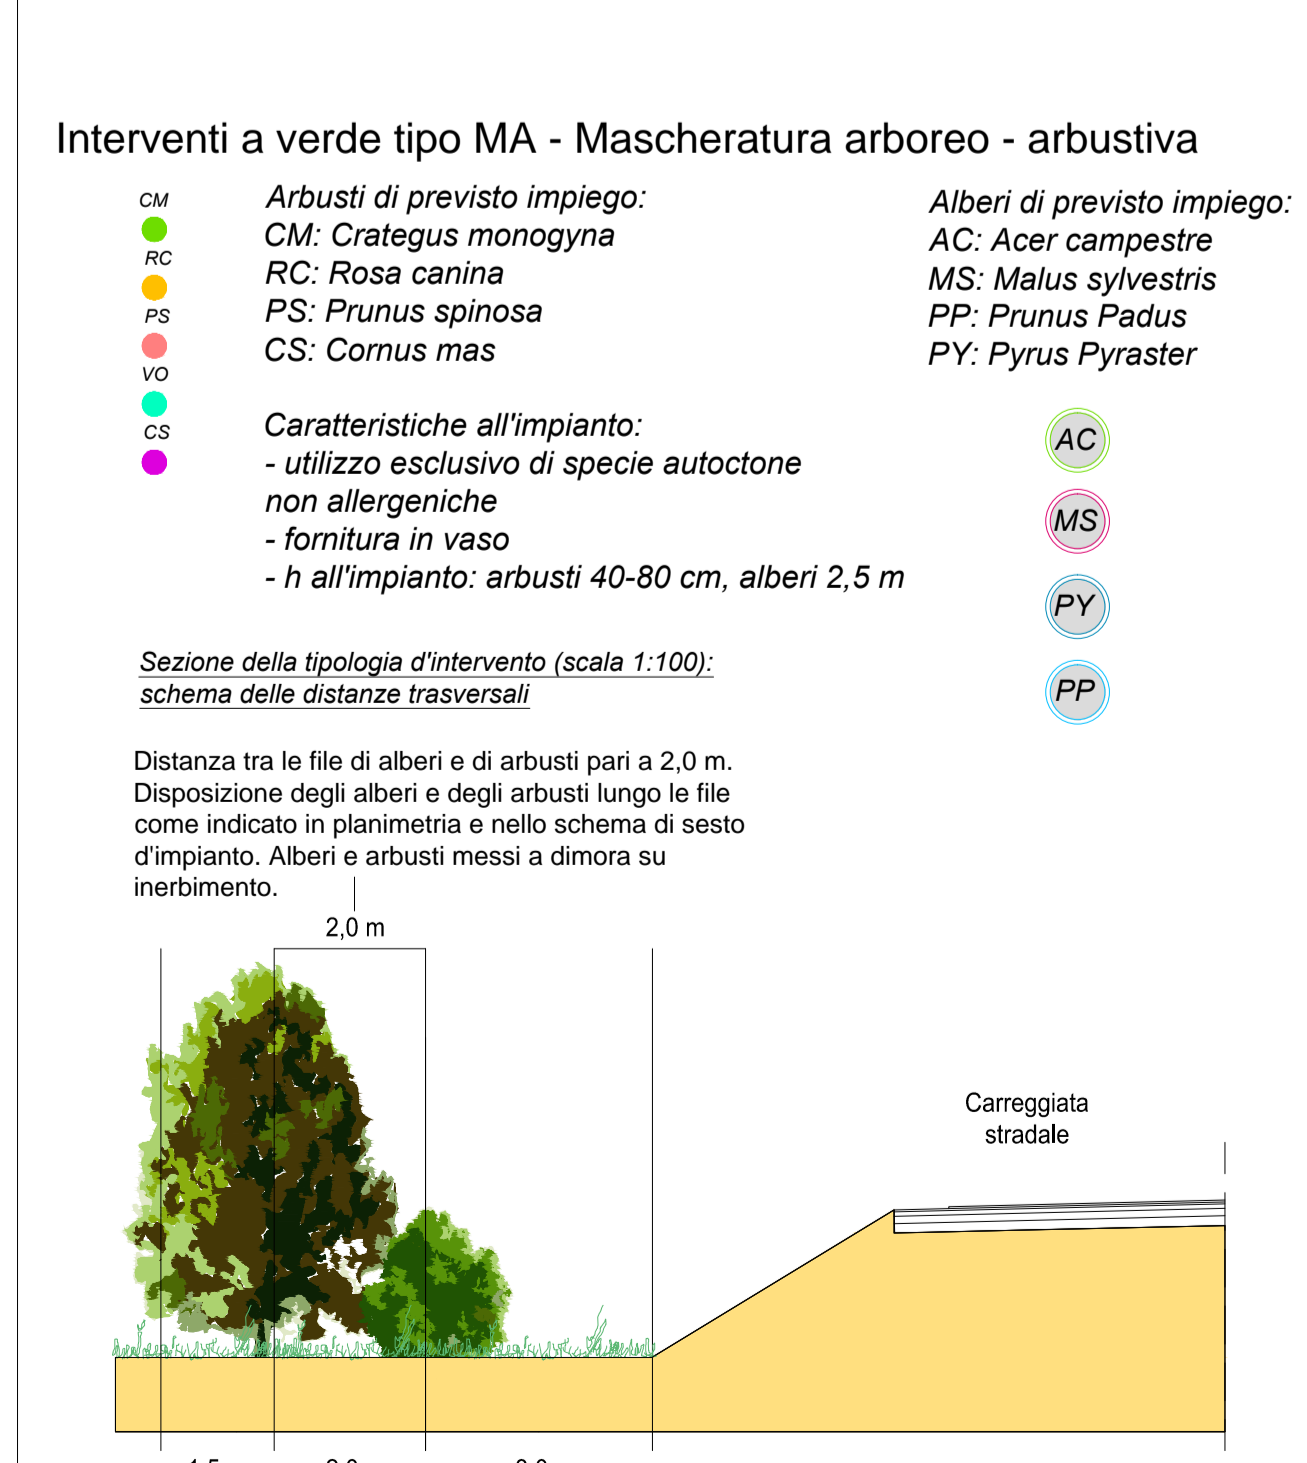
Interventi a verde tipo MA - Mascheratura arboreo - arbustiva

CM
RC
PS
VO
CS

Arbusti di previsto impiego:
CM: Crategus monogyna
RC: Rosa canina
PS: Prunus spinosa
CS: Cornus mas

Alberi di previsto impiego:
AC: Acer campestre
MS: Malus sylvestris
PP: Prunus Padus
PY: Pyrus Pyraster

Caratteristiche all'impianto:
- utilizzo esclusivo di specie autoctone non allergeniche
- fornitura in vaso
- h all'impianto: arbusti 40-80 cm, alberi 2,5 m

AC
MS
PY
PP

Sezione della tipologia d'intervento (scala 1:100):
schema delle distanze trasversali

Distanza tra le file di alberi e di arbusti pari a 2,0 m. Disposizione degli alberi e degli arbusti lungo le file come indicato in planimetria e nello schema di sesto d'impianto. Alberi e arbusti messi a dimora su inerbimento.

2,0 m

Carreggiata stradale

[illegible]